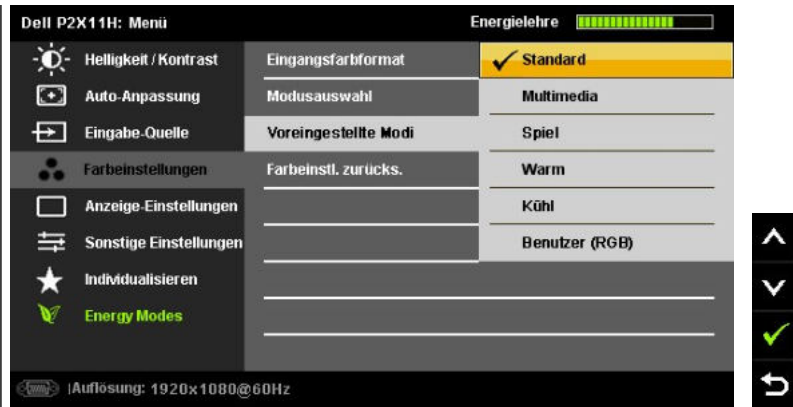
Dell P2X11H: Menü
Energielehre

Helligkeit / Kontrast
Auto-Anpassung
Eingabe-Quelle
Farbeinstellungen
Anzeige-Einstellungen
Sonstige Einstellungen
Individualisieren
Energy Modes

Eingangsfarbformat
Modusauswahl
Voreingestellte Modi
Farbeinstl. zurücks.

✓ Standard
Multimedia
Spiel
Warm
Kühl
Benutzer (RGB)

Auflösung: 1920x1080@60Hz